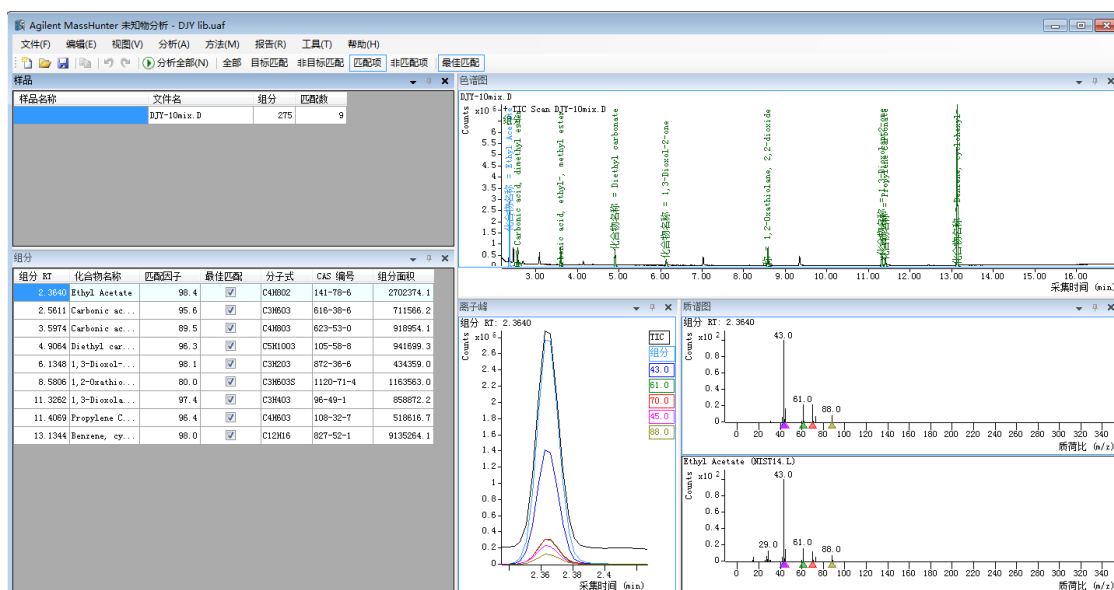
Agilent MassHunter 未知物分析 - DJY lib.uaf

文件(F) 编辑(E) 视图(V) 分析(A) 方法(M) 报告(R) 工具(T) 帮助(H)

分析全部(N) 全部 目标匹配 非目标匹配 匹配项 非匹配项 最佳匹配

样品

| 样品名称 | 文件名 | 组分 | 匹配数 |
|---|---|---|---|
| | DJY-10mix.D | 275 | 9 |

组分

| 组分 RT | 化合物名称 | 匹配因子 | 最佳匹配 | 分子式 | CAS 编号 | 组分面积 |
|---|---|---|---|---|---|---|
| 2.3640 | Ethyl Acetate | 98.4 | ☑ | C4H8O2 | 141-78-6 | 2702374.1 |
| 2.5611 | Carbonic ac... | 95.6 | ☑ | C3H6O3 | 616-38-6 | 711566.2 |
| 3.5974 | Carbonic ac... | 89.5 | ☑ | C4H8O3 | 623-53-0 | 918954.1 |
| 4.9064 | Diethyl car... | 96.3 | ☑ | C5H10O3 | 105-58-8 | 941699.3 |
| 6.1348 | 1,3-Dioxol-... | 98.1 | ☑ | C3H2O3 | 872-36-6 | 434359.0 |
| 8.5806 | 1,2-Oxathio... | 80.0 | ☑ | C3H6O3S | 1120-71-4 | 1163563.0 |
| 11.3262 | 1,3-Dioxola... | 97.4 | ☑ | C3H4O3 | 96-49-1 | 858872.2 |
| 11.4069 | Propylene C... | 96.4 | ☑ | C4H6O3 | 108-32-7 | 518616.7 |
| 13.1344 | Benzene, cy... | 98.0 | ☑ | C12H16 | 827-52-1 | 9135264.1 |

色谱图

DJY-10mix.D

Counts x10 6 +TIC Scan DJY-10mix.D

6 5.5 5 4.5 4 3.5 3 2.5 2 1.5 1 0.5 0

组分 化合物名称 = Ethyl Acetate
Carbonic acid, dimethyl ester
Carbonic acid, ethyl-, methyl ester
化合物名称 = Diethyl carbonate
化合物名称 = 1,3-Dioxol-2-one
1,2-Oxathiolane, 2,2-dioxide
化合物名称 = 1,3-Dioxolan-2-one
化合物名称 = Propylene carbonate
化合物名称 = Benzene, cyclohexyl-

3.00 4.00 5.00 6.00 7.00 8.00 9.00 10.00 11.00 12.00 13.00 14.00 15.00 16.00

采集时间 (min)

离子峰

组分 RT: 2.3640

Counts x10 6

2.4 2.2 2 1.8 1.6 1.4 1.2 1 0.8 0.6 0.4 0.2 0

TIC 组分 43.0 61.0 70.0 45.0 88.0

2.36 2.38 2.4

采集时间 (min)

质谱图

组分 RT: 2.3640

Counts x10 2

43.0

61.0

88.0

3 2.5 2 1.5 1 0.5 0

0 20 40 60 80 100 120 140 160 180 200 220 240 260 280 300 320 340

质荷比 (m/z)

Ethyl Acetate (NIST14.L)

Counts x10 2

43.0

29.0 61.0 88.0

3 2.5 2 1.5 1 0.5 0

0 20 40 60 80 100 120 140 160 180 200 220 240 260 280 300 320 340

质荷比 (m/z)